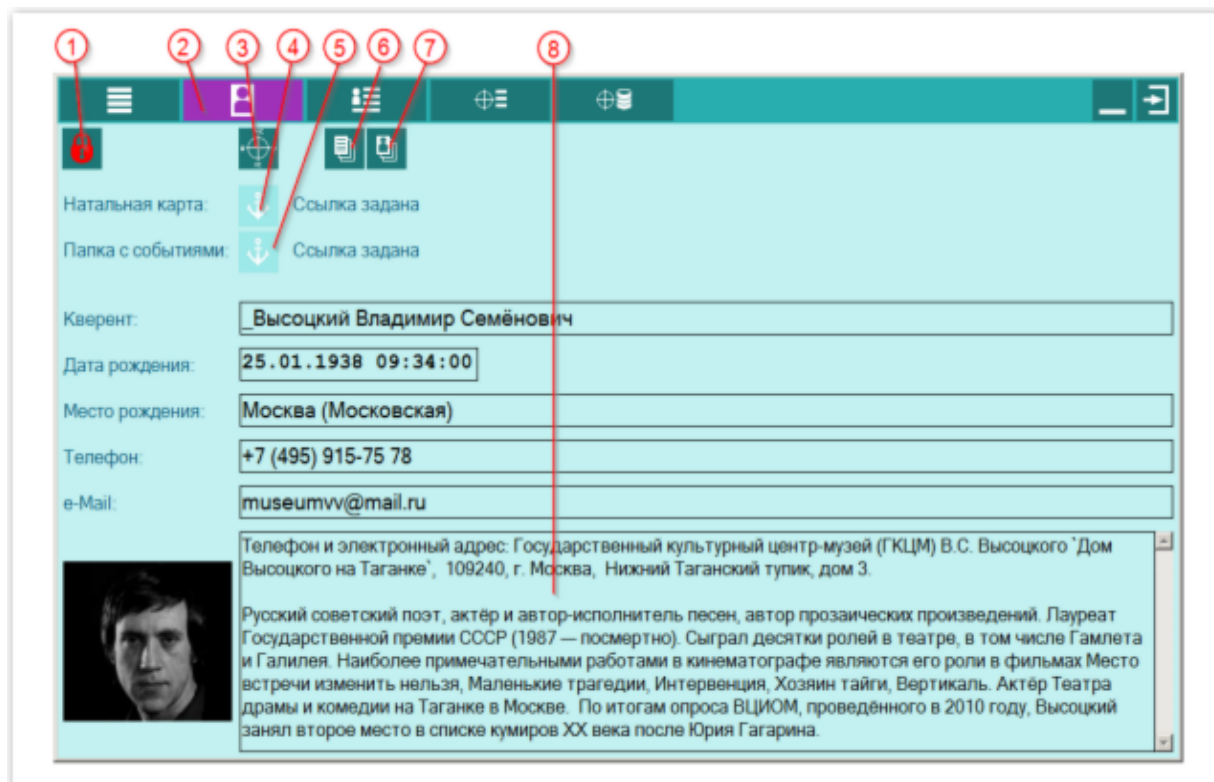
1 2 3 4 5 6 7 8

Натальная карта: Ссылка задана

Папка с событиями: Ссылка задана

Кверент: _Высоцкий Владимир Семёнович

Дата рождения: 25.01.1938 09:34:00

Место рождения: Москва (Московская)

Телефон: +7 (495) 915-75 78

e-Mail: museumvv@mail.ru

Телефон и электронный адрес: Государственный культурный центр-музей (ГКЦМ) В.С. Высоцкого `Дом Высоцкого на Таганке`, 109240, г. Москва, Нижний Таганский тупик, дом 3.

Русский советский поэт, актёр и автор-исполнитель песен, автор прозаических произведений. Лауреат Государственной премии СССР (1987 — посмертно). Сыграл десятки ролей в театре, в том числе Гамлета и Галилея. Наиболее примечательными работами в кинематографе являются его роли в фильмах Место встречи изменить нельзя, Маленькие трагедии, Интервенция, Хозяин тайги, Вертикаль. Актёр Театра драмы и комедии на Таганке в Москве. По итогам опроса ВЦИОМ, проведённого в 2010 году, Высоцкий занял второе место в списке кумиров XX века после Юрия Гагарина.